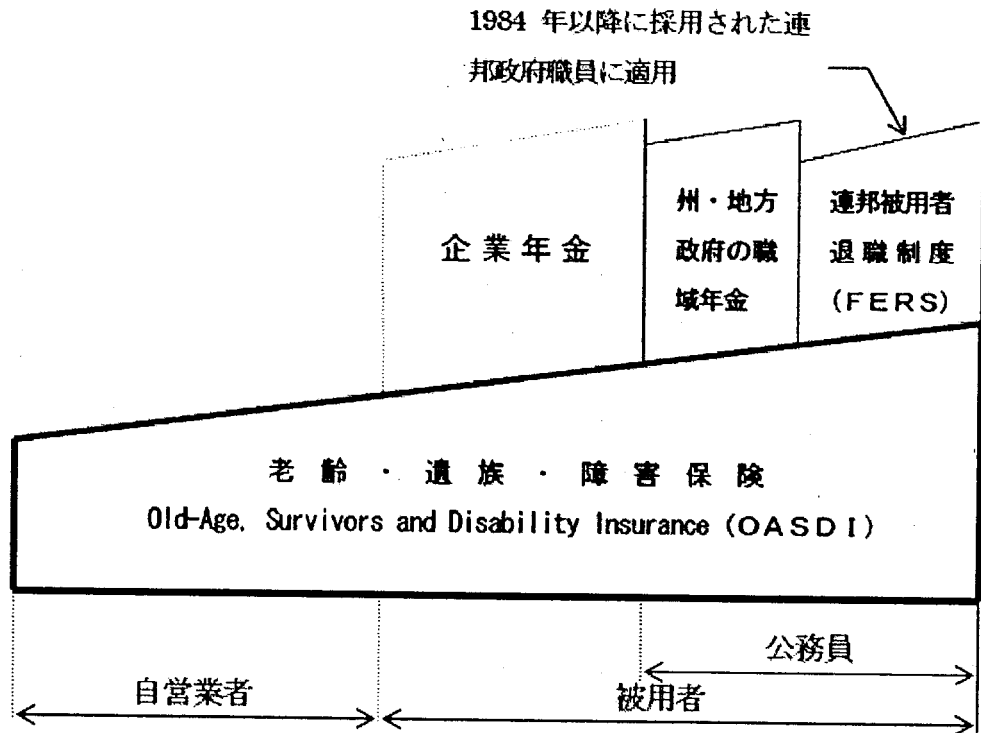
1984 年以降に採用された連邦政府職員に適用

企業年金

州・地方政府の職域年金

連邦被用者退職制度（FERS）

老齢・遺族・障害保険
Old-Age, Survivors and Disability Insurance (OASDI)

公務員

自営業者

被用者